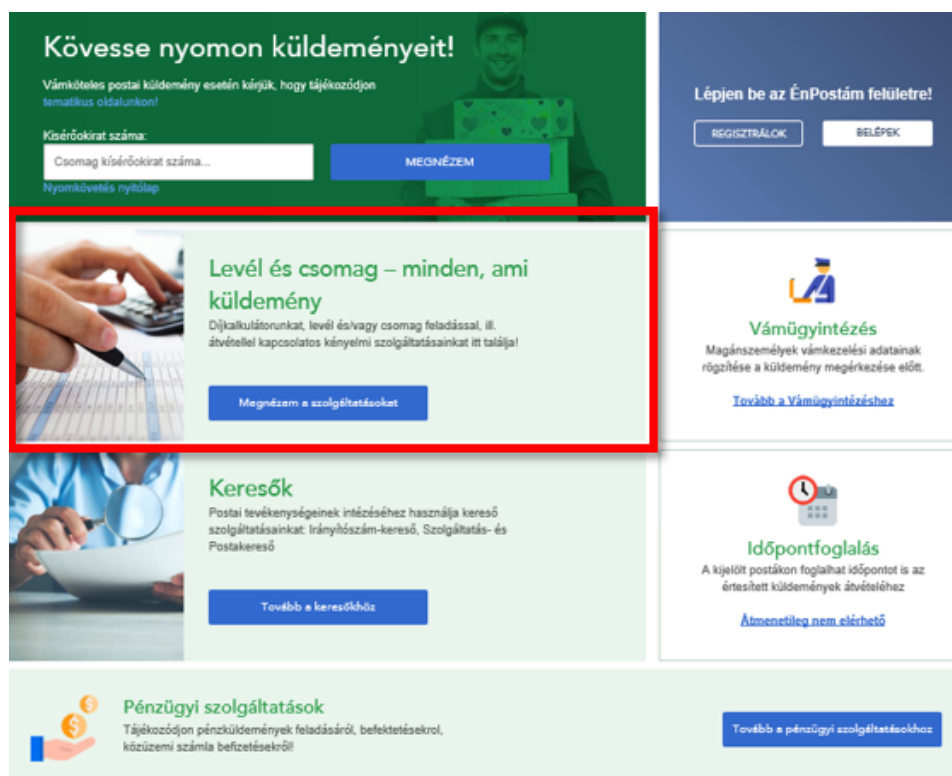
Kövesse nyomon küldeményeit!

Vámköteles postai küldemény esetén kérjük, hogy tájékozódjon tematikus oldalunkon!

Kísérőokirat száma:

Csomag kísérőokirat száma...

MEGNÉZEM

Nyomkövetés nyitólap

Lépjen be az ÉnPostám felületre!

REGISZTRÁLOK

BELÉPEK

Levél és csomag – minden, ami küldemény

Díjkalkulátorunkat, levél és/vagy csomag feladással, ill. átvétellel kapcsolatos kényelmi szolgáltatásainkat itt találja!

Megnézem a szolgáltatásokat

Vámügyintézés

Magánszemélyek vámkezelési adatainak rögzítése a küldemény megérkezése előtt.

Tovább a Vámügyintézéshez

Keresők

Postai tevékenységeinek intézéséhez használja kereső szolgáltatásainkat: Irányítószám-kereső, Szolgáltatás- és Postakereső

Tovább a keresőkhöz

Időpontfoglalás

A kijelölt postákon foglalhat időpontot is az értesített küldemények átvételéhez

Átmenetileg nem elérhető

Pénzügyi szolgáltatások

Tájékozódjon pénzküldemények feladásáról, befektetésekről, közüzemi számla befizetésekről!

Tovább a pénzügyi szolgáltatásokhoz